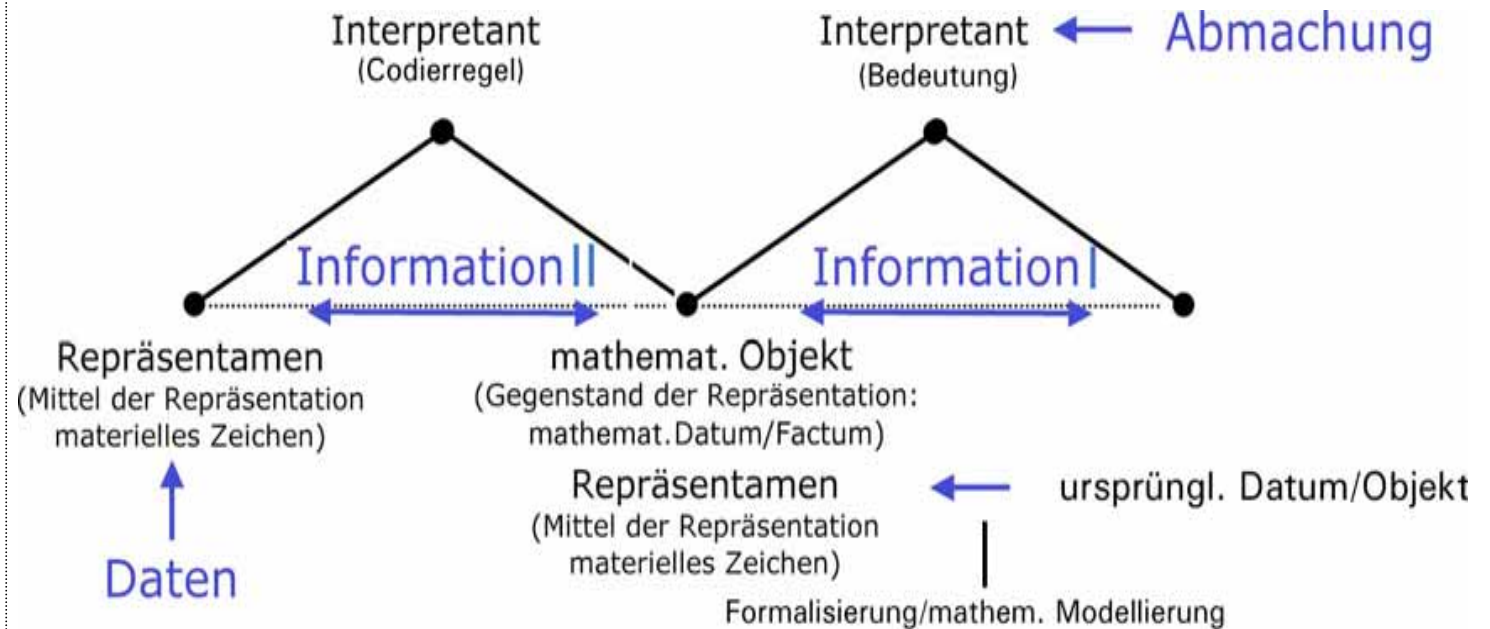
Interpretant
(Codierregel)

Interpretant
(Bedeutung)

Abmachung

Information II

Information I

Repräsentamen
(Mittel der Repräsentation
materielles Zeichen)

mathemat. Objekt
(Gegenstand der Repräsentation:
mathemat.Datum/Factum)

Repräsentamen
(Mittel der Repräsentation
materielles Zeichen)

ursprüngl. Datum/Objekt

Daten

Formalisierung/mathem. Modellierung